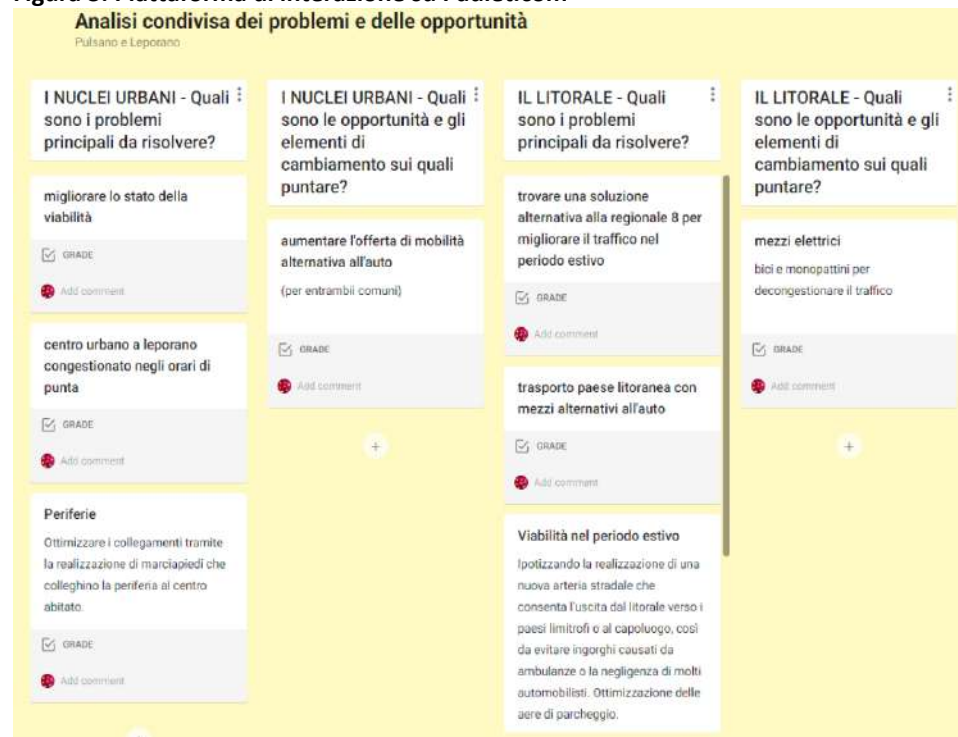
Figura 8: Piattaforma di interazione su Padlet.com

Analisi condivisa dei problemi e delle opportunità
Pulsano e Leporano

I NUCLEI URBANI - Quali sono i problemi principali da risolvere?

migliorare lo stato della viabilità

GRADE

Add comment

centro urbano a leporano congestionato negli orari di punta

GRADE

Add comment

Periferie
Ottimizzare i collegamenti tramite la realizzazione di marciapiedi che colleghino la periferia al centro abitato.

GRADE

Add comment

I NUCLEI URBANI - Quali sono le opportunità e gli elementi di cambiamento sui quali puntare?

aumentare l'offerta di mobilità alternativa all'auto
(per entrambii comuni)

GRADE

Add comment

+

IL LITORALE - Quali sono i problemi principali da risolvere?

trovare una soluzione alternativa alla regionale 8 per migliorare il traffico nel periodo estivo

GRADE

Add comment

trasporto paese litoranea con mezzi alternativi all'auto

GRADE

Add comment

Viabilità nel periodo estivo
Ipotizzando la realizzazione di una nuova arteria stradale che consenta l'uscita dal litorale verso i paesi limitrofi o al capoluogo, così da evitare ingorghi causati da ambulanze o la negligenza di molti automobilisti. Ottimizzazione delle aere di parcheggio.

IL LITORALE - Quali sono le opportunità e gli elementi di cambiamento sui quali puntare?

mezzi elettrici
bici e monopattini per decongestionare il traffico

GRADE

Add comment

+